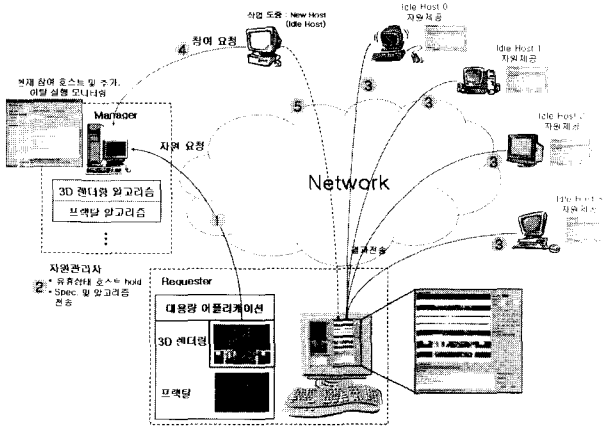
작업 도중 : New Host (Idle Host)

Idle Host 0 자원제공

Idle Host 1 자원제공

Idle Host 2 자원제공

Idle Host 3 자원제공

4 참여 요청

현재 참여 호스트 및 추가, 이탈 실행 모니터링

Manager

자원 요청

5

3

3

3

3

3D 렌더링 알고리즘

프랙탈 알고리즘

⋮

Network

1

결과전송

자원관리자

2 • 유휴상태 호스트 hold
• Spec. 및 알고리즘 전송

Requester

대용량 어플리케이션

3D 렌더링

프랙탈